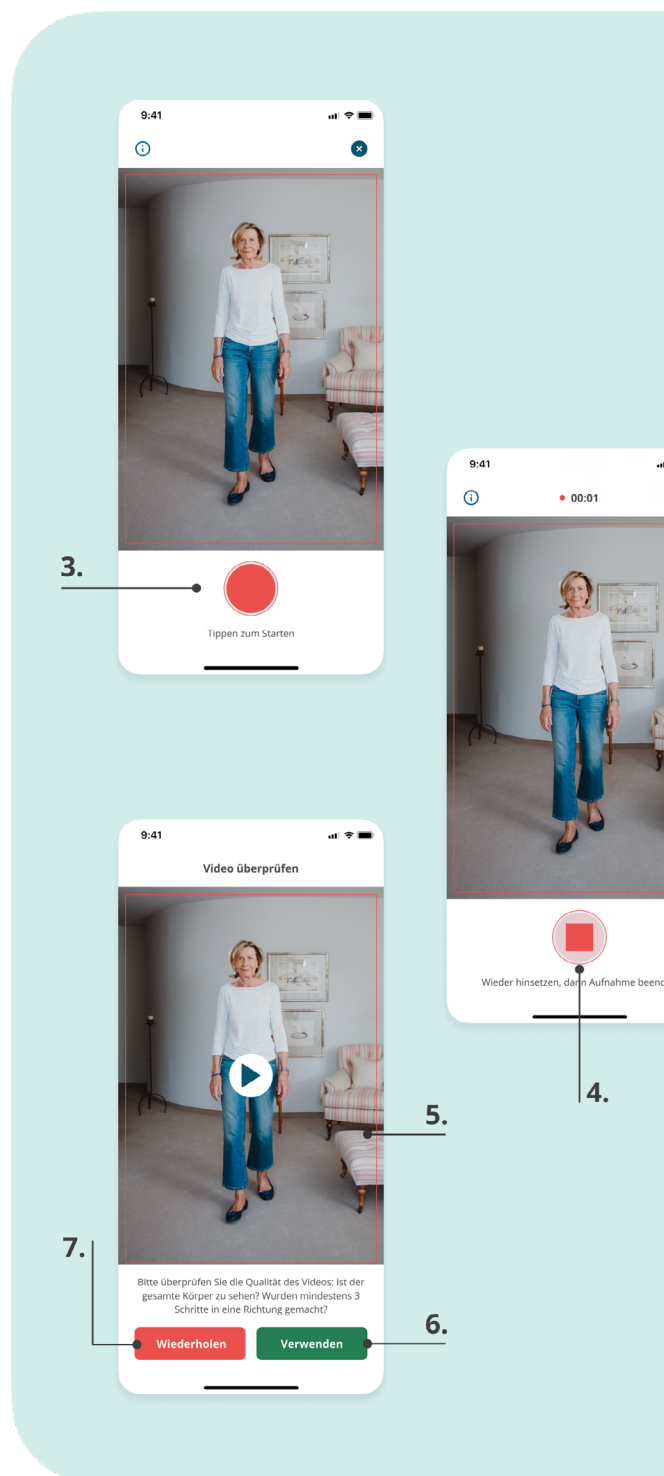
9:41

3.

Tippen zum Starten

9:41

00:01

Wieder hinsetzen, dann Aufnahme beend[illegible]

4.

9:41

Video überprüfen

5.

7.

Bitte überprüfen Sie die Qualität des Videos: Ist der gesamte Körper zu sehen? Wurden mindestens 3 Schritte in eine Richtung gemacht?

Wiederholen

Verwenden

6.